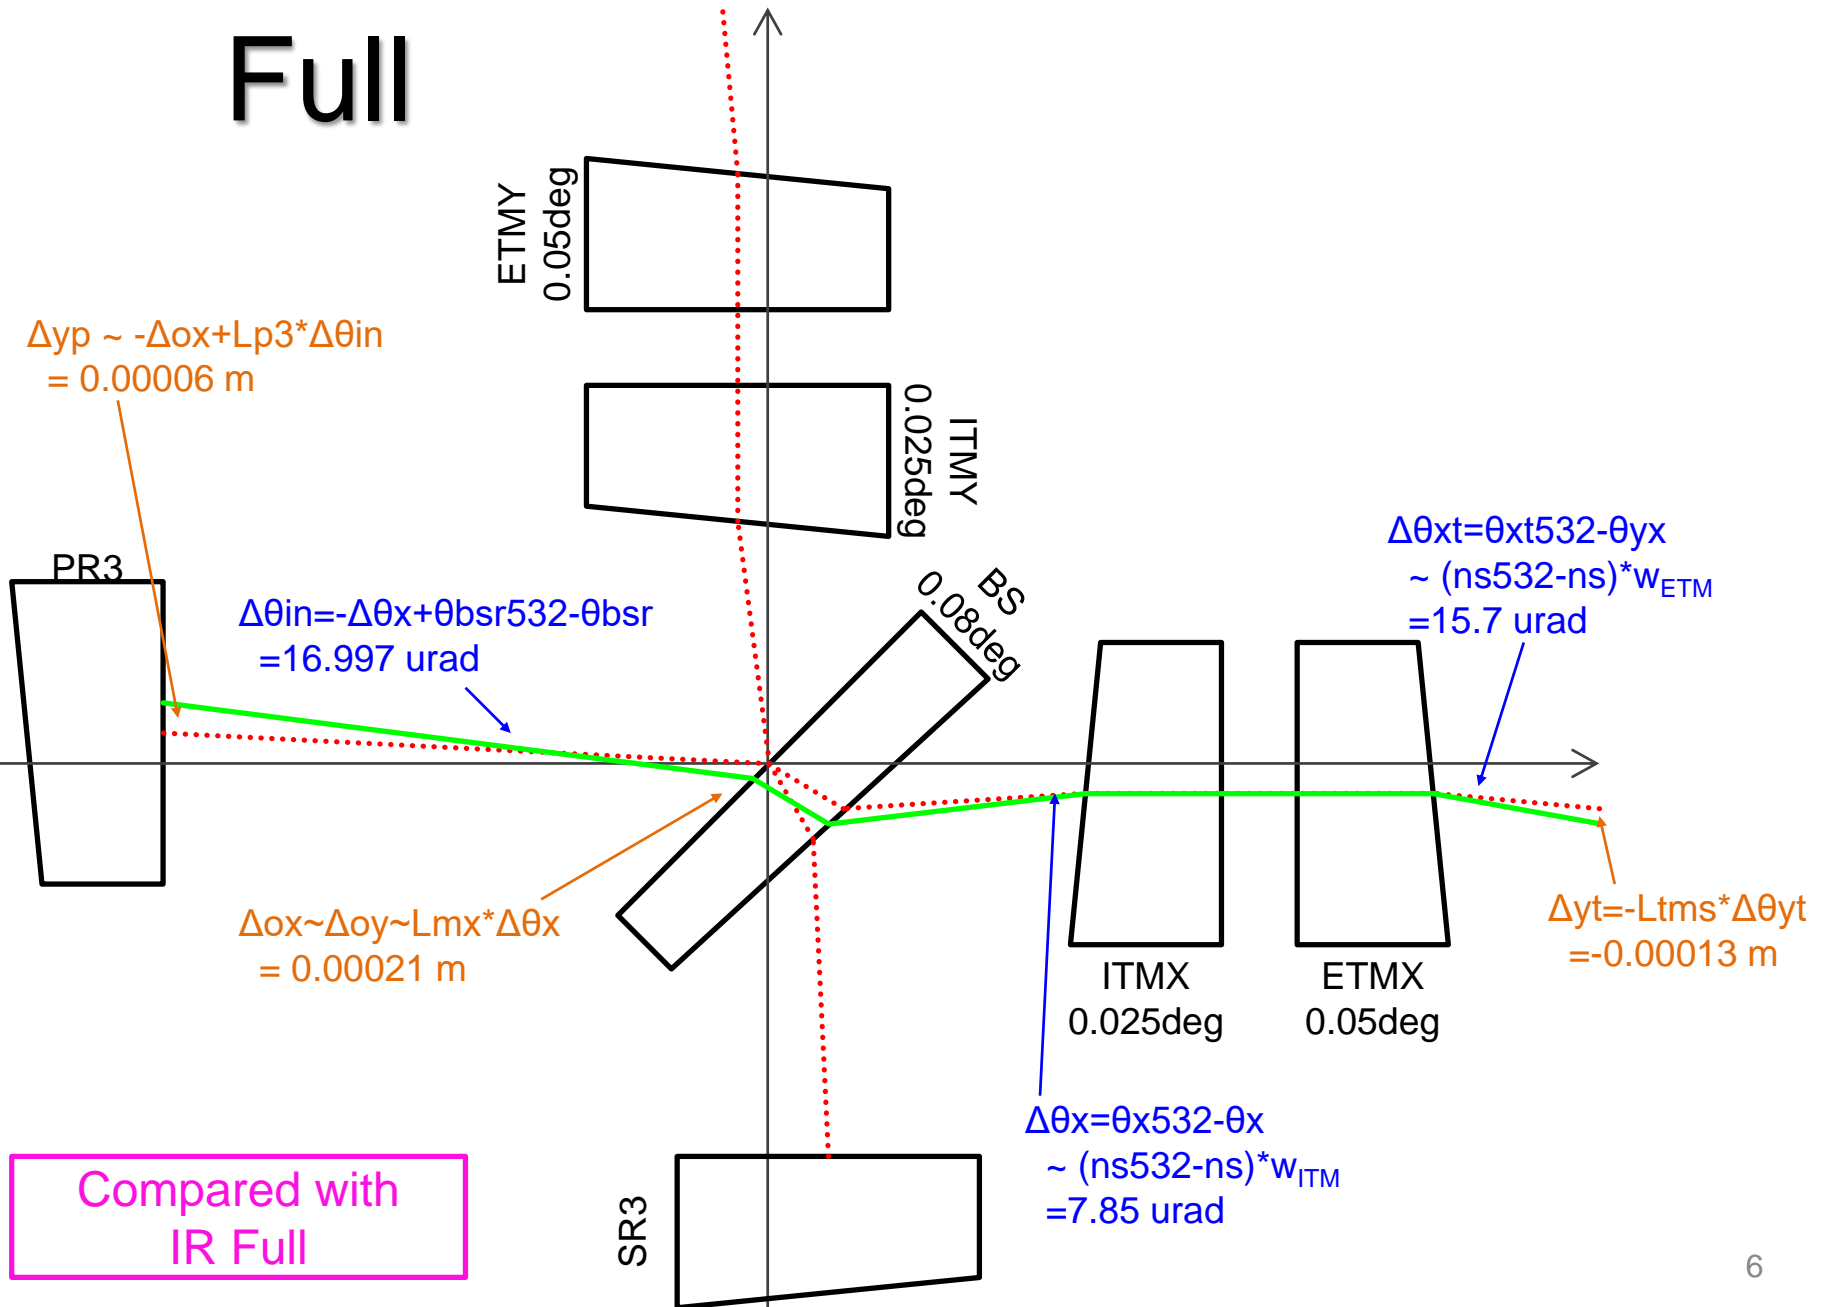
Full

ETMY
0.05deg

Δyp ~ -Δox+Lp3*Δθin
= 0.00006 m

ITMY
0.025deg

Δθxt=θxt532-θyx
~ (ns532-ns)*$w_{ETM}$
=15.7 urad

PR3

Δθin=-Δθx+θbsr532-θbsr
=16.997 urad

BS
0.08deg

Δox~Δoy~Lmx*Δθx
= 0.00021 m

ITMX
0.025deg

ETMX
0.05deg

Δyt=-Ltms*Δθyt
=-0.00013 m

Δθx=θx532-θx
~ (ns532-ns)*$w_{ITM}$
=7.85 urad

Compared with
IR Full

SR3

6